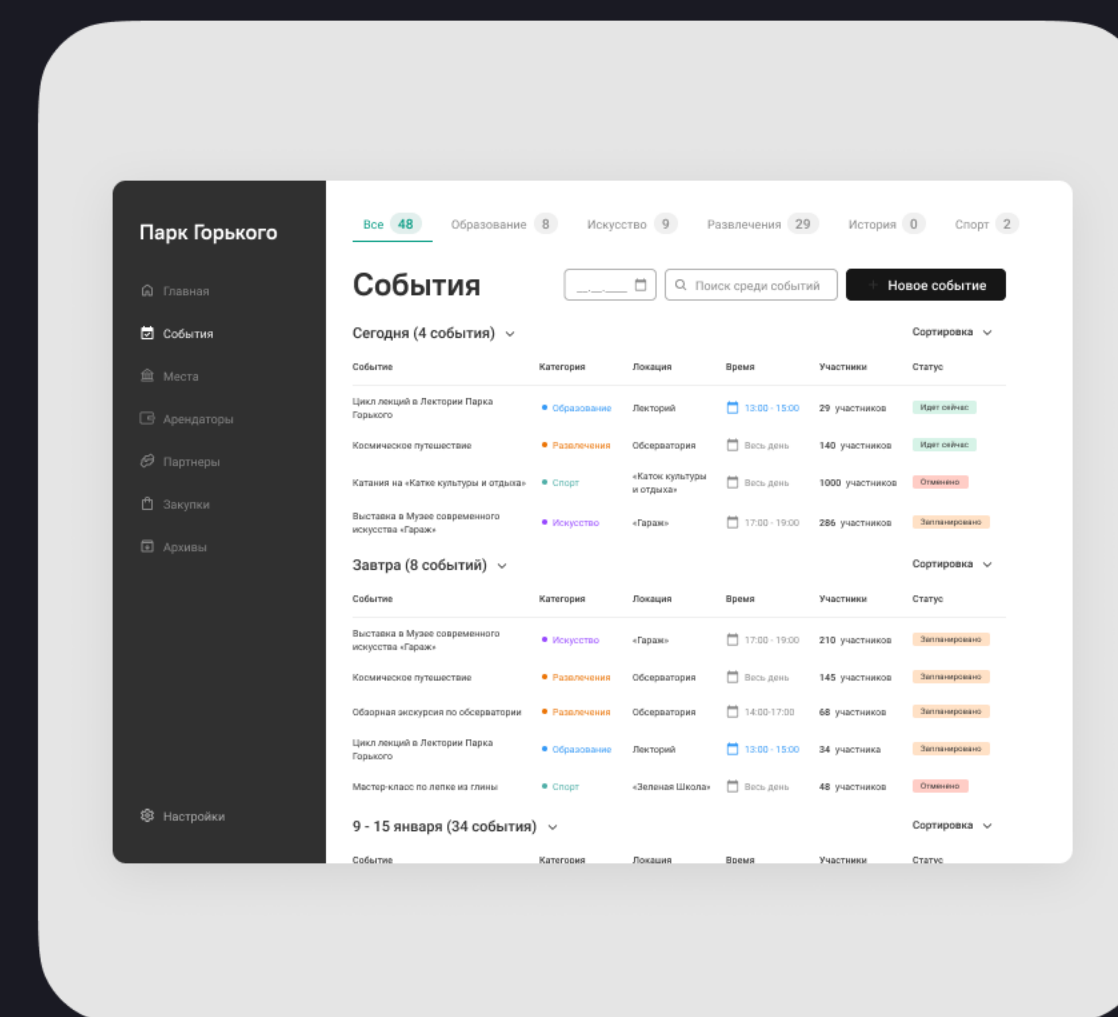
Парк Горького

Главная
События
Места
Арендаторы
Партнеры
Закупки
Архивы

Настройки

Все 48 Образование 8 Искусство 9 Развлечения 29 История 0 Спорт 2

События

__.__.____

Поиск среди событий

+ Новое событие

Сегодня (4 события)

Сортировка

| Событие | Категория | Локация | Время | Участники | Статус |
|---|---|---|---|---|---|
| Цикл лекций в Лектории Парка Горького | Образование | Лекторий | 13:00 - 15:00 | 29 участников | Идет сейчас |
| Космическое путешествие | Развлечения | Обсерватория | Весь день | 140 участников | Идет сейчас |
| Катания на «Катке культуры и отдыха» | Спорт | «Каток культуры и отдыха» | Весь день | 1000 участников | Отменено |
| Выставка в Музее современного искусства «Гараж» | Искусство | «Гараж» | 17:00 - 19:00 | 286 участников | Запланировано |

Завтра (8 событий)

Сортировка

| Событие | Категория | Локация | Время | Участники | Статус |
|---|---|---|---|---|---|
| Выставка в Музее современного искусства «Гараж» | Искусство | «Гараж» | 17:00 - 19:00 | 210 участников | Запланировано |
| Космическое путешествие | Развлечения | Обсерватория | Весь день | 145 участников | Запланировано |
| Обзорная экскурсия по обсерватории | Развлечения | Обсерватория | 14:00-17:00 | 68 участников | Запланировано |
| Цикл лекций в Лектории Парка Горького | Образование | Лекторий | 13:00 - 15:00 | 34 участника | Запланировано |
| Мастер-класс по лепке из глины | Спорт | «Зеленая Школа» | Весь день | 48 участников | Отменено |

9 - 15 января (34 события)

Сортировка

| Событие | Категория | Локация | Время | Участники | Статус |
|---|---|---|---|---|---|